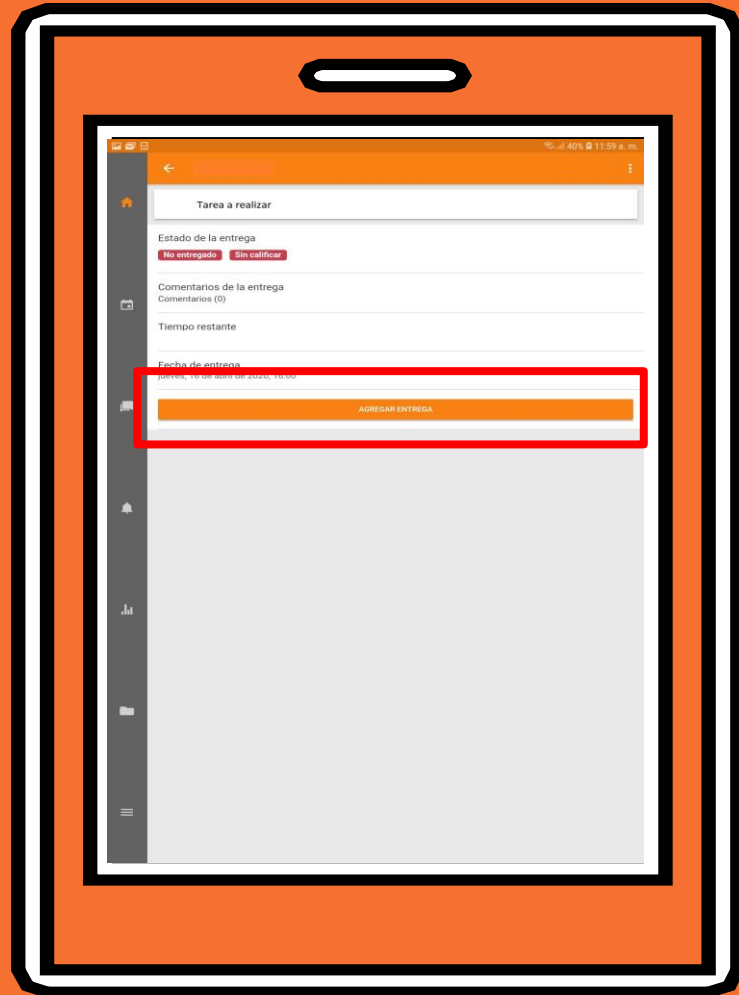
40% 11:59 a. m.

Tarea a realizar

Estado de la entrega
No entregado Sin calificar

Comentarios de la entrega
Comentarios (0)

Tiempo restante

Fecha de entrega
jueves, 16 de abril de 2020, 16:00

AGREGAR ENTREGA